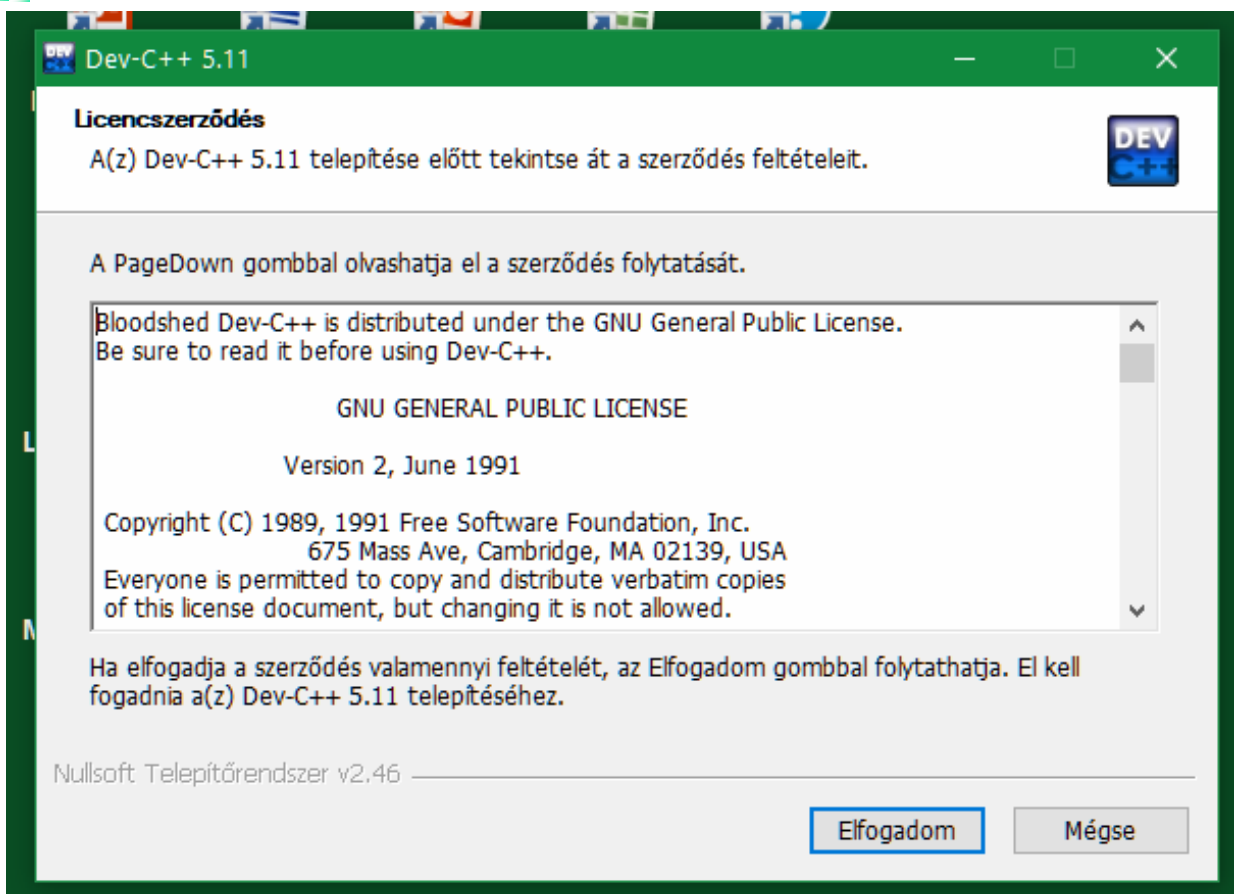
Dev-C++ 5.11

Licencszerződés

A(z) Dev-C++ 5.11 telepítése előtt tekintse át a szerződés feltételeit.

DEV C++

A PageDown gombbal olvashatja el a szerződés folytatását.

Bloodshed Dev-C++ is distributed under the GNU General Public License.
Be sure to read it before using Dev-C++.

GNU GENERAL PUBLIC LICENSE

Version 2, June 1991

Copyright (C) 1989, 1991 Free Software Foundation, Inc.
675 Mass Ave, Cambridge, MA 02139, USA
Everyone is permitted to copy and distribute verbatim copies
of this license document, but changing it is not allowed.

Ha elfogadja a szerződés valamennyi feltételét, az Elfogadom gombbal folytathatja. El kell fogadnia a(z) Dev-C++ 5.11 telepítéséhez.

Nullsoft Telepítőrendszer v2.46

Elfogadom

Mégse